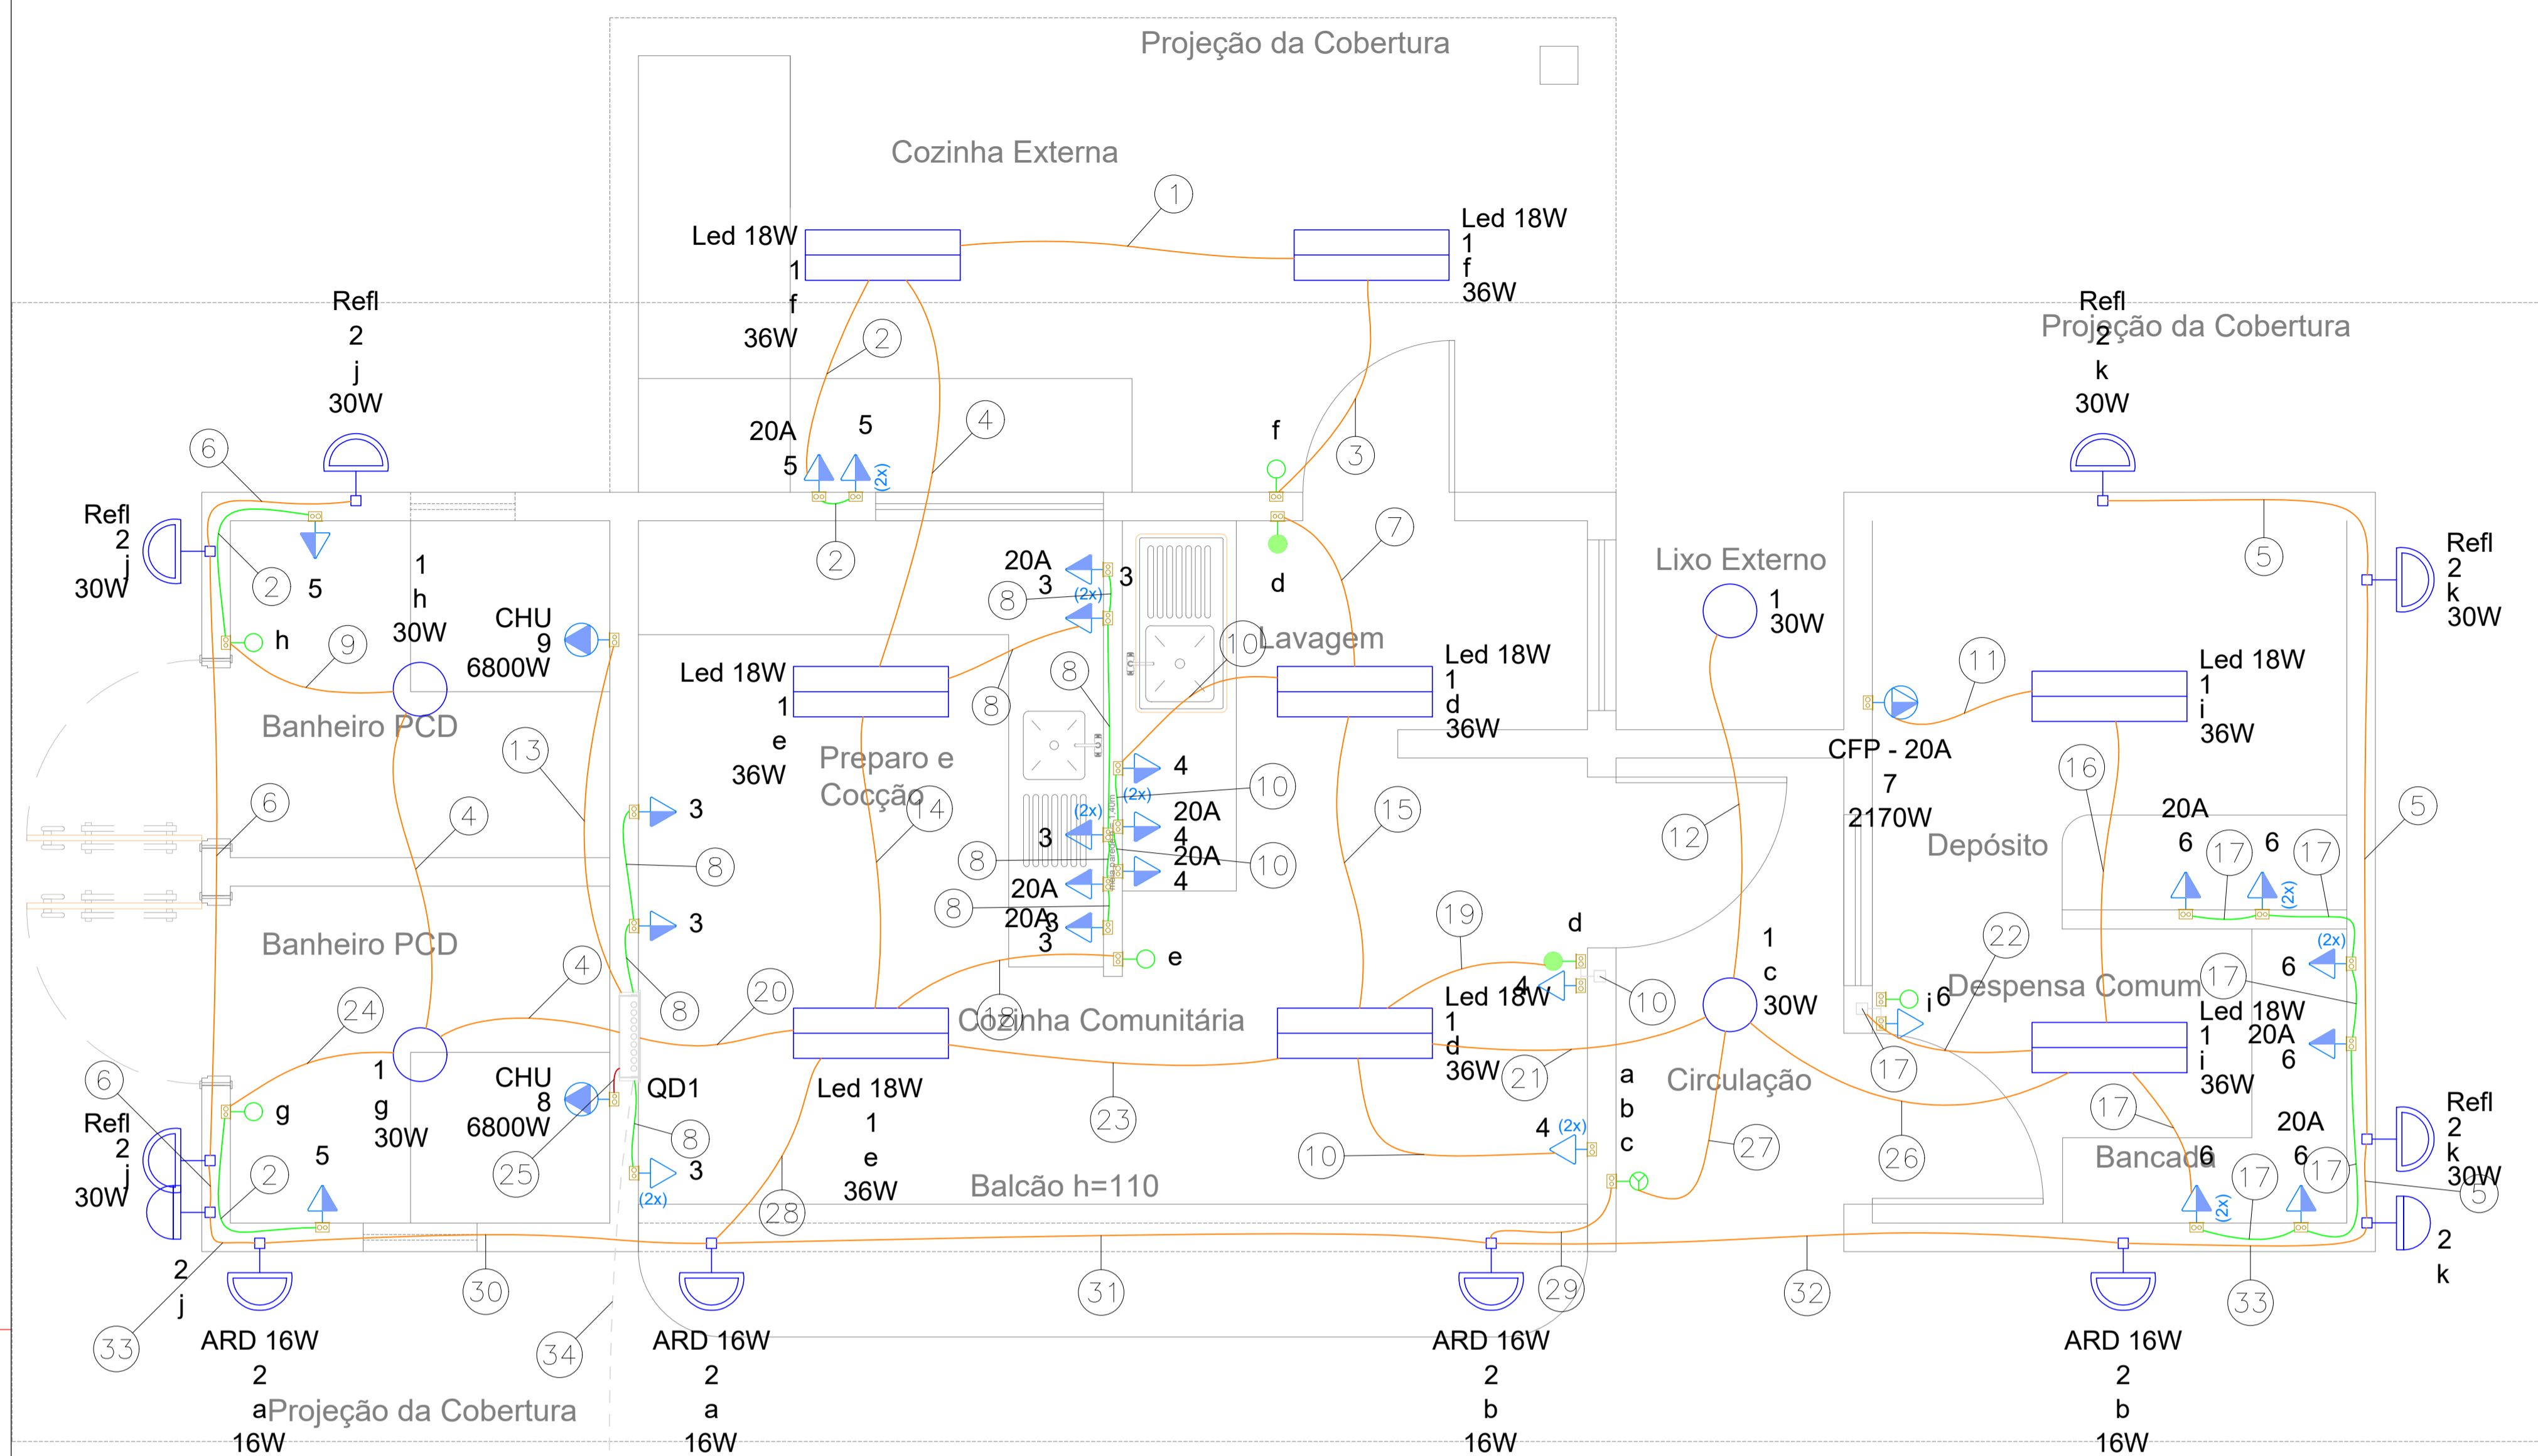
Projeção da Cobertura

Cozinha Externa

1

Led 18W
1
f
36W

Led 18W
1
f
36W

Refl
2
j
30W

2

20A
5

5

(2x)

4

f

3

Refl
2
k
30W

Projeção da Cobertura

6

Refl
2
j
30W

2

5

1
h
30W

h

9

CHU
9
6800W

2

20A
3

8

(2x)

3

7

d

Lavagem

10

Lixo Externo

1
30W

Refl
2
k
30W

5

Led 18W
1
d
36W

11

Led 18W
1
i
36W

Led 18W
1
e
36W

8

8

Banheiro PCD

13

Preparo e Cocção

14

4

(2x)

10

20A
4

CFP - 20A
7
2170W

16

6

4

3

8

3

(2x)

15

12

20A
6

17

6

17

5

Depósito

8

20A
4

10

8

20A
3

20A
3

3

19

d

Banheiro PCD

4

3

8

e

22

(2x)
6

24

20

4

Led 18W
1
d
36W

10

1
c
30W

i

6

Despensa Comum

17

Led 18W
1
i
36W

20A
6

12

Cozinha Comunitária

21

1
g
30W

g

CHU
8
6800W

QD1

Led 18W
1
e
36W

23

a
b
c

Circulação

17

6

Refl
2
j
30W

2

5

25

8

3

(2x)

4 (2x)

10

27

26

17

Bancada

20A
6

Refl
2
k
30W

28

Balcão h=110

17

(2x)

17

5

2
k

2
j

30

31

29

32

33

33

ARD 16W
2
a

34

ARD 16W
2
a
16W

ARD 16W
2
b
16W

ARD 16W
2
b
16W

Projeção da Cobertura

16W